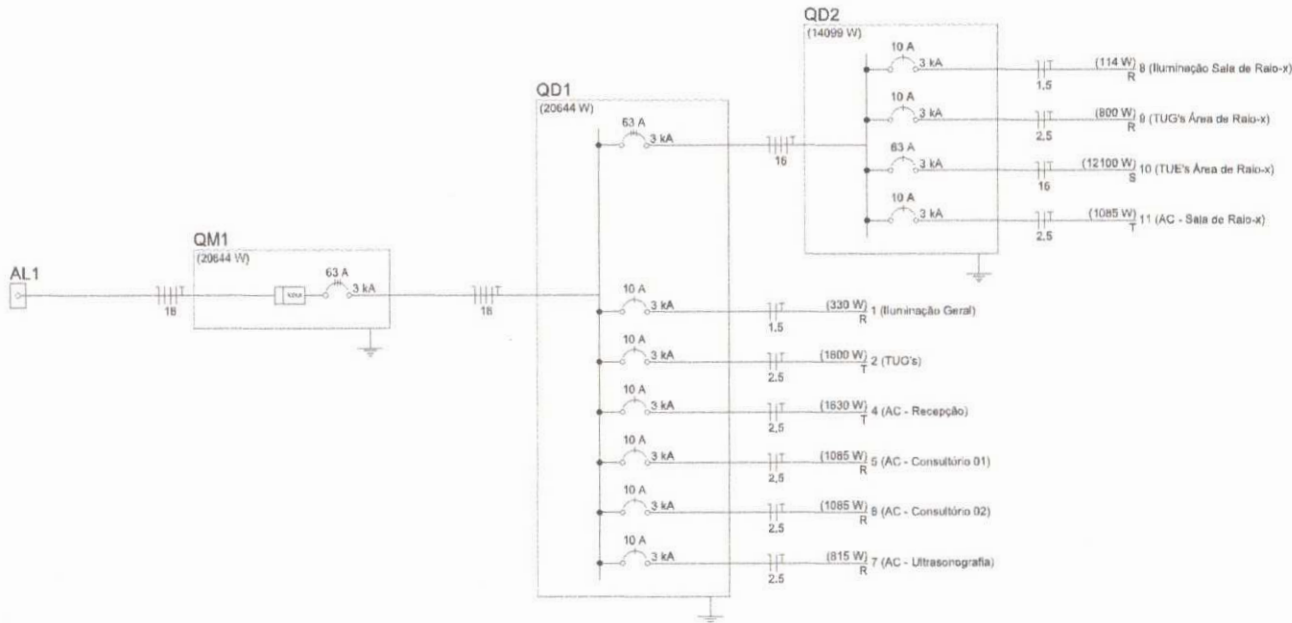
QD2
(14099 W)

10 A
3 kA
1.5
(114 W)
R
8 (Iluminação Sala de Raio-x)

10 A
3 kA
2.5
(800 W)
R
9 (TUG's Área de Raio-x)

63 A
3 kA
16
(12100 W)
S
10 (TUE's Área de Raio-x)

10 A
3 kA
2.5
(1085 W)
T
11 (AC - Sala de Raio-x)

QD1
(20644 W)

63 A
3 kA
16

QM1
(20644 W)

AL1
16
kWh
63 A
3 kA
16

10 A
3 kA
1.5
(330 W)
R
1 (Iluminação Geral)

10 A
3 kA
2.5
(1800 W)
T
2 (TUG's)

10 A
3 kA
2.5
(1630 W)
T
4 (AC - Recepção)

10 A
3 kA
2.5
(1085 W)
R
5 (AC - Consultório 01)

10 A
3 kA
2.5
(1085 W)
R
6 (AC - Consultório 02)

10 A
3 kA
2.5
(815 W)
R
7 (AC - Ultrasonografia)